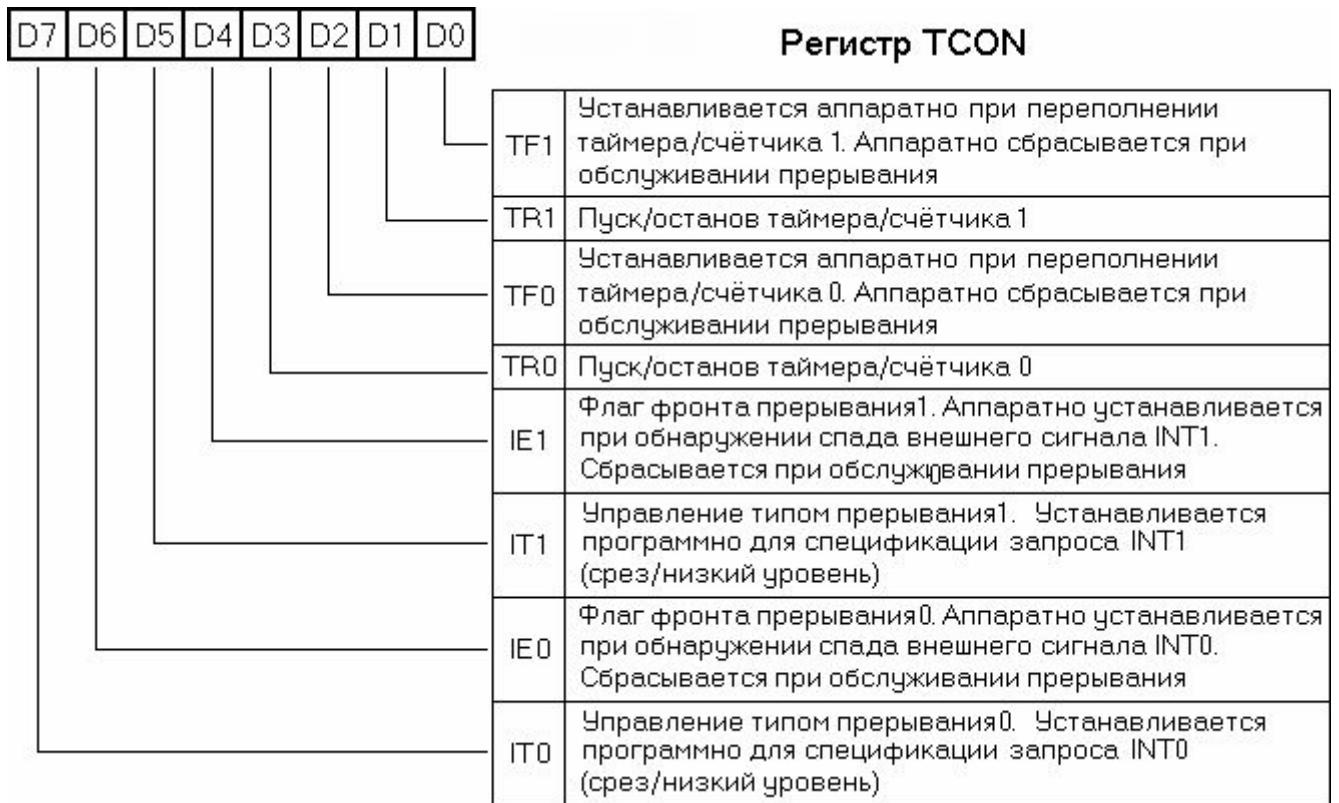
| D7 | D6 | D5 | D4 | D3 | D2 | D1 | D0 |
|---|---|---|---|---|---|---|---|

Регистр TCON

| | |
|---|---|
| TF1 | Устанавливается аппаратно при переполнении таймера/счётчика 1. Аппаратно сбрасывается при обслуживании прерывания |
| TR1 | Пуск/останов таймера/счётчика 1 |
| TF0 | Устанавливается аппаратно при переполнении таймера/счётчика 0. Аппаратно сбрасывается при обслуживании прерывания |
| TR0 | Пуск/останов таймера/счётчика 0 |
| IE1 | Флаг фронта прерывания1. Аппаратно устанавливается при обнаружении спада внешнего сигнала INT1. Сбрасывается при обслуживании прерывания |
| IT1 | Управление типом прерывания1. Устанавливается программно для спецификации запроса INT1 (срез/низкий уровень) |
| IE0 | Флаг фронта прерывания0. Аппаратно устанавливается при обнаружении спада внешнего сигнала INT0. Сбрасывается при обслуживании прерывания |
| IT0 | Управление типом прерывания0. Устанавливается программно для спецификации запроса INT0 (срез/низкий уровень) |